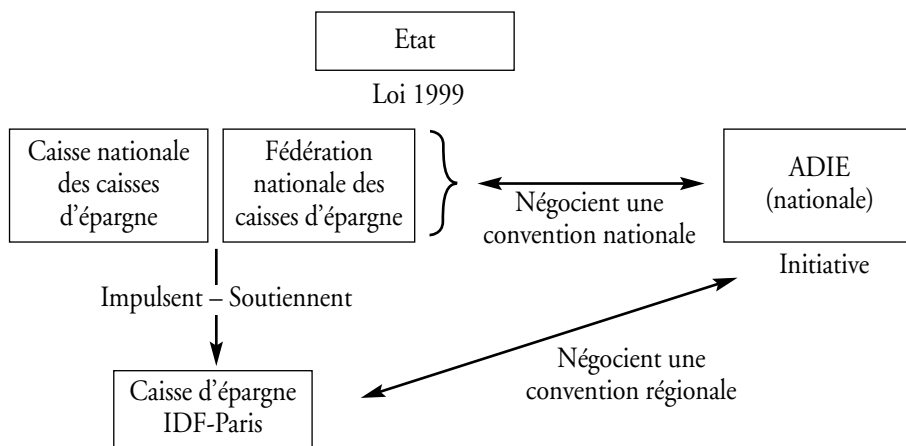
Etat

Loi 1999

Caisse nationale des caisses d'épargne

Fédération nationale des caisses d'épargne

Négocient une convention nationale

ADIE (nationale)

Initiative

Impulsent – Soutiennent

Négocient une convention régionale

Caisse d'épargne IDF-Paris